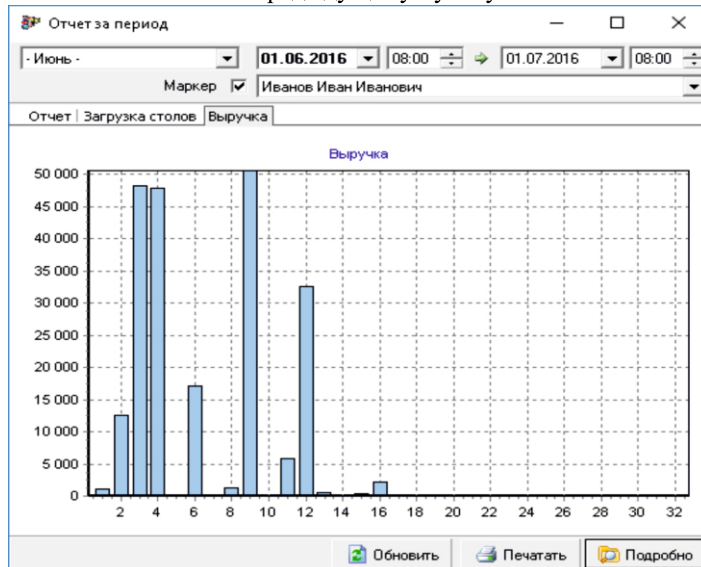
Отчет за период

- Июнь -
01.06.2016 08:00 01.07.2016 08:00

Маркер Иванов Иван Иванович

Отчет | Загрузка столов | Выручка

Выручка

50 000
45 000
40 000
35 000
30 000
25 000
20 000
15 000
10 000
5 000
0

2 4 6 8 10 12 14 16 18 20 22 24 26 28 30 32

Обновить Печатать Подробно